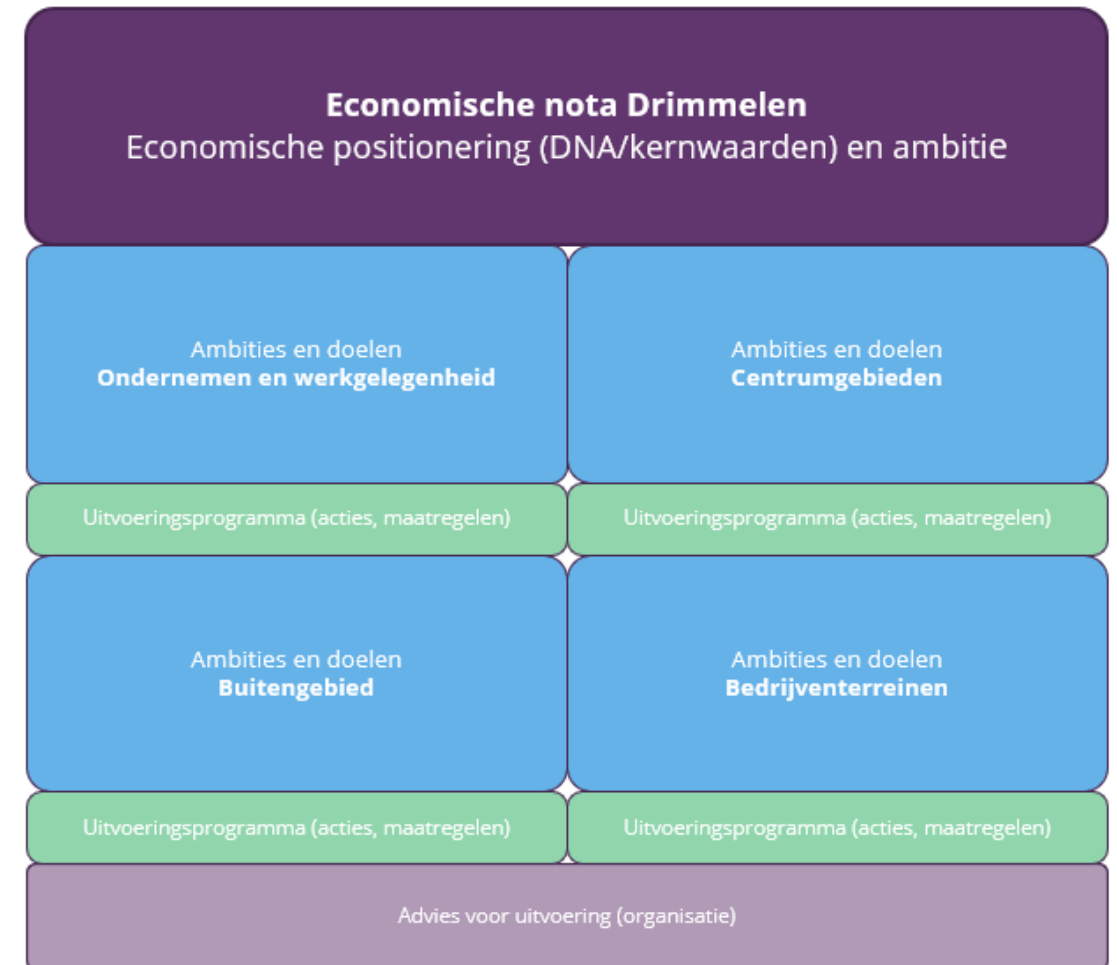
**Economische nota Drimmelen**
Economische positionering (DNA/kernwaarden) en ambitie

Ambities en doelen
**Ondernemen en werkgelegenheid**

Ambities en doelen
**Centrumgebieden**

Uitvoeringsprogramma (acties, maatregelen)

Uitvoeringsprogramma (acties, maatregelen)

Ambities en doelen
**Buitengebied**

Ambities en doelen
**Bedrijventerreinen**

Uitvoeringsprogramma (acties, maatregelen)

Uitvoeringsprogramma (acties, maatregelen)

Advies voor uitvoering (organisatie)